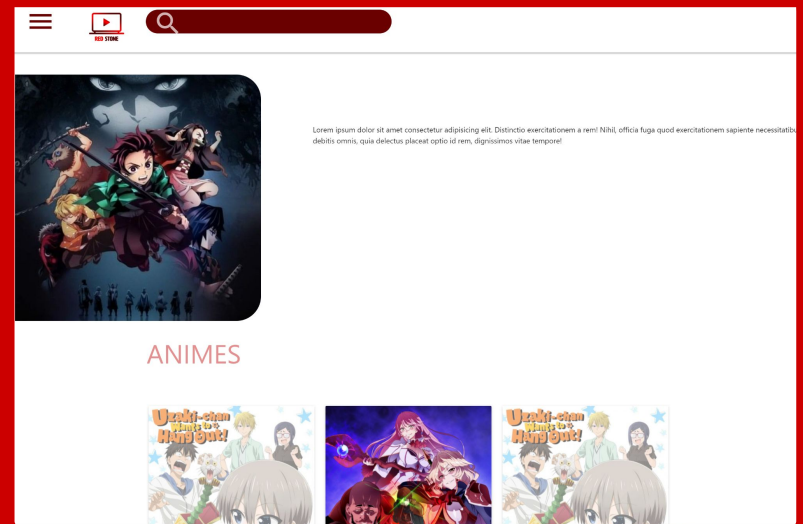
RED STONE

Lorem ipsum dolor sit amet consectetur adipisicing elit. Distinctio exercitationem a rem! Nihil, officia fuga quod exercitationem sapiente necessitatibu debitis omnis, quia delectus placeat optio id rem, dignissimos vitae tempore!

ANIMES

Uzaki-chan Wants to Hang Out!

Uzaki-chan Wants to Hang Out!